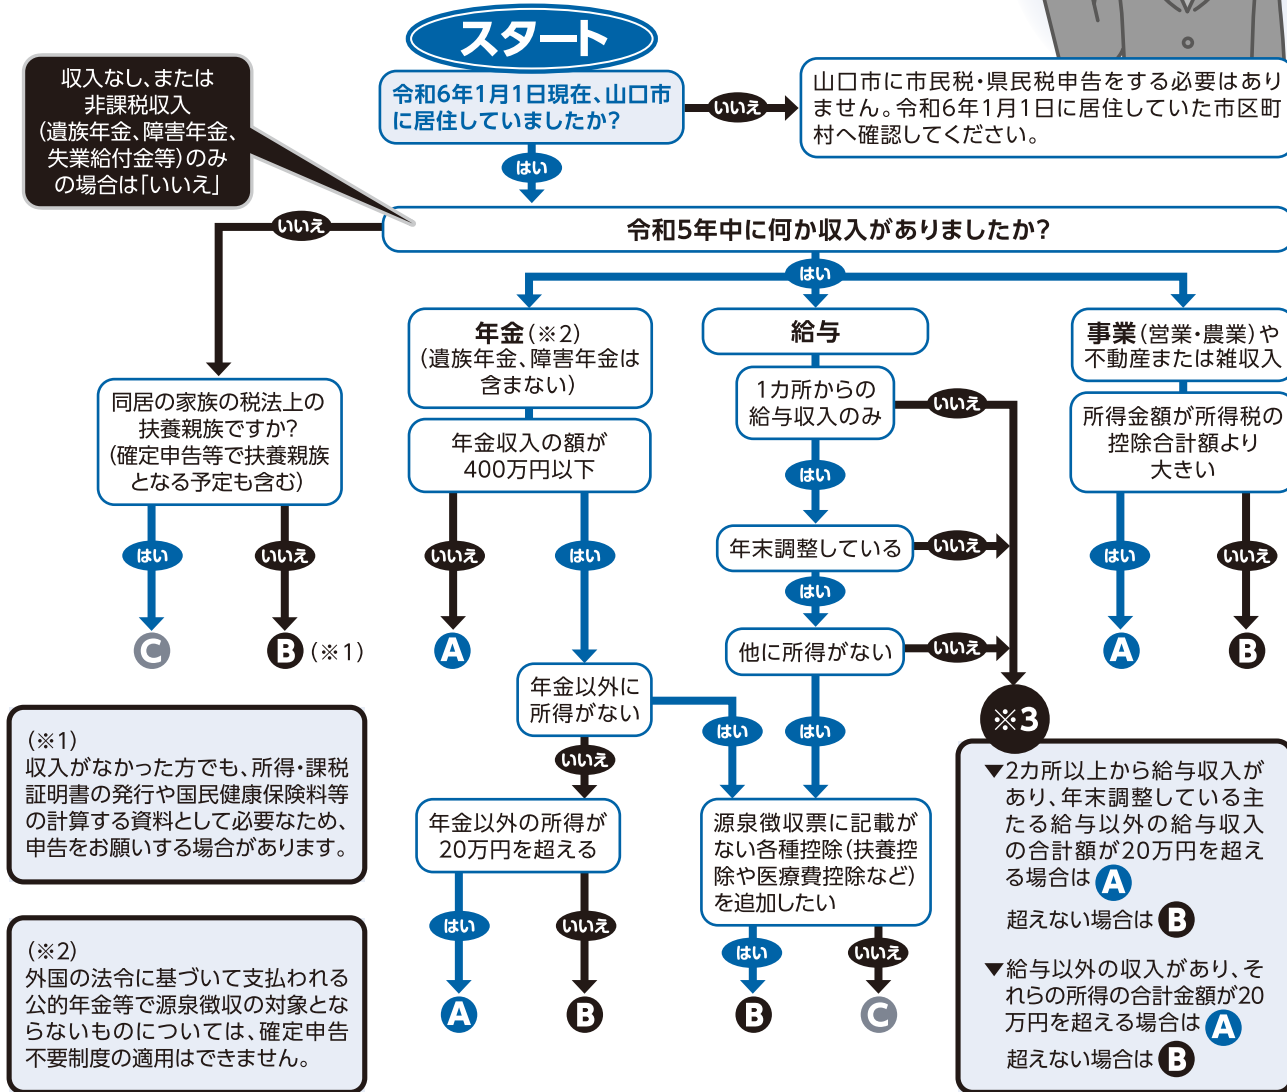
スタート

令和6年1月1日現在、山口市に居住していましたか?

いいえ

山口市に市民税・県民税申告をする必要はありません。令和6年1月1日に居住していた市区町村へ確認してください。

はい

収入なし、または非課税収入(遺族年金、障害年金、失業給付金等)のみの場合は「いいえ」

令和5年中に何か収入がありましたか?

いいえ

同居の家族の税法上の扶養親族ですか?(確定申告等で扶養親族となる予定も含む)

はい
C
いいえ
B (※1)

はい

年金(※2)(遺族年金、障害年金は含まない)

年金収入の額が400万円以下

いいえ
A
はい

年金以外に所得がない

いいえ

年金以外の所得が20万円を超える

はい
A
いいえ
B

はい

給与

1カ所からの給与収入のみ

いいえ
はい

年末調整している

いいえ
はい

他に所得がない

いいえ
はい

源泉徴収票に記載がない各種控除(扶養控除や医療費控除など)を追加したい

はい
B
いいえ
C

事業(営業・農業)や不動産または雑収入

所得金額が所得税の控除合計額より大きい

はい
A
いいえ
B

※3

▼2カ所以上から給与収入があり、年末調整している主たる給与以外の給与収入の合計額が20万円を超える場合は A
超えない場合は B

▼給与以外の収入があり、それらの所得の合計金額が20万円を超える場合は A
超えない場合は B

(※1)
収入がなかった方でも、所得・課税証明書の発行や国民健康保険料等の計算する資料として必要なため、申告をお願いする場合があります。

(※2)
外国の法令に基づいて支払われる公的年金等で源泉徴収の対象とならないものについては、確定申告不要制度の適用はできません。